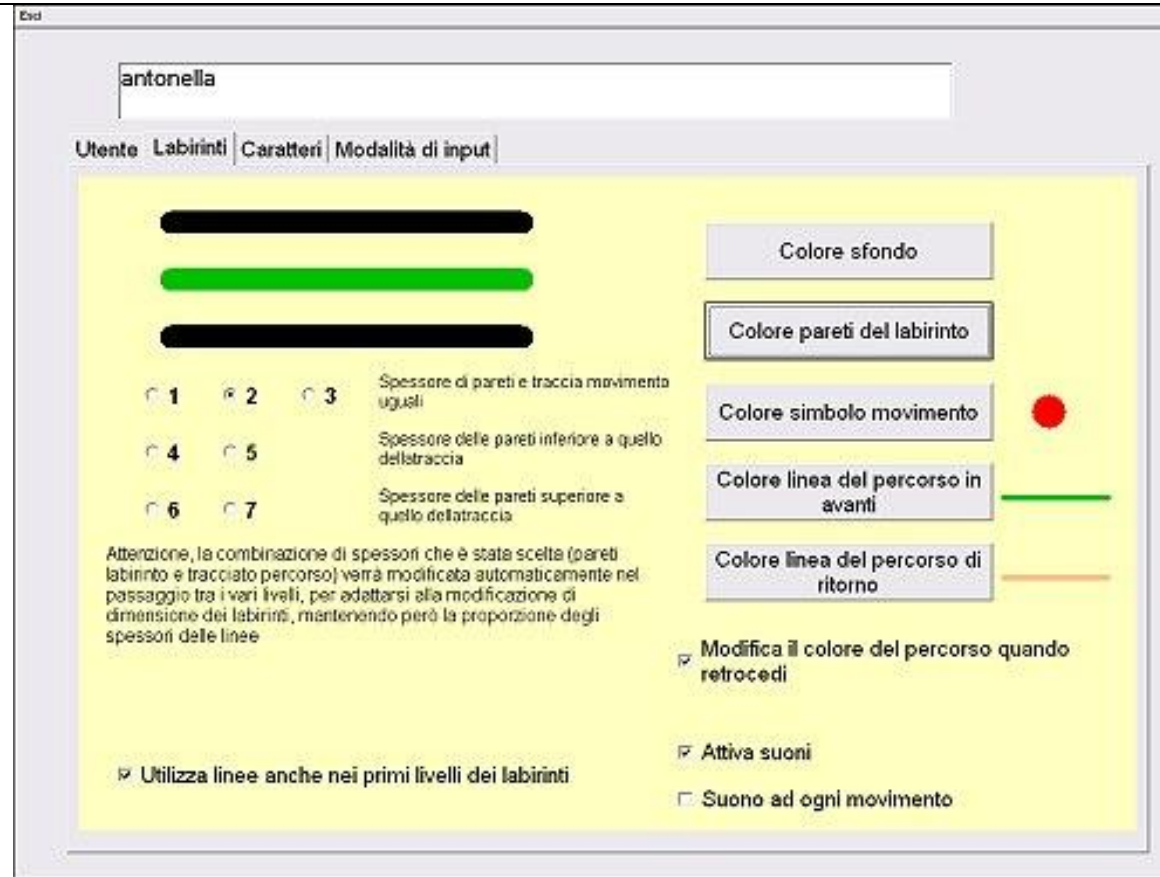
Esci

antonella

Utente | Labirinti | Caratteri | Modalità di input

1 2 3

Spessore di pareti e traccia movimento uguali

4 5

Spessore delle pareti inferiore a quello dellatraccia

6 7

Spessore delle pareti superiore a quello dellatraccia

Attenzione, la combinazione di spessori che è stata scelta (pareti labirinto e tracciato percorso) verrà modificata automaticamente nel passaggio tra i vari livelli, per adattarsi alla modificazione di dimensione dei labirinti, mantenendo però la proporzione degli spessori delle linee

Utilizza linee anche nei primi livelli dei labirinti

Colore sfondo

Colore pareti del labirinto

Colore simbolo movimento

Colore linea del percorso in avanti

Colore linea del percorso di ritorno

Modifica il colore del percorso quando retrocedi

Attiva suoni

Suono ad ogni movimento